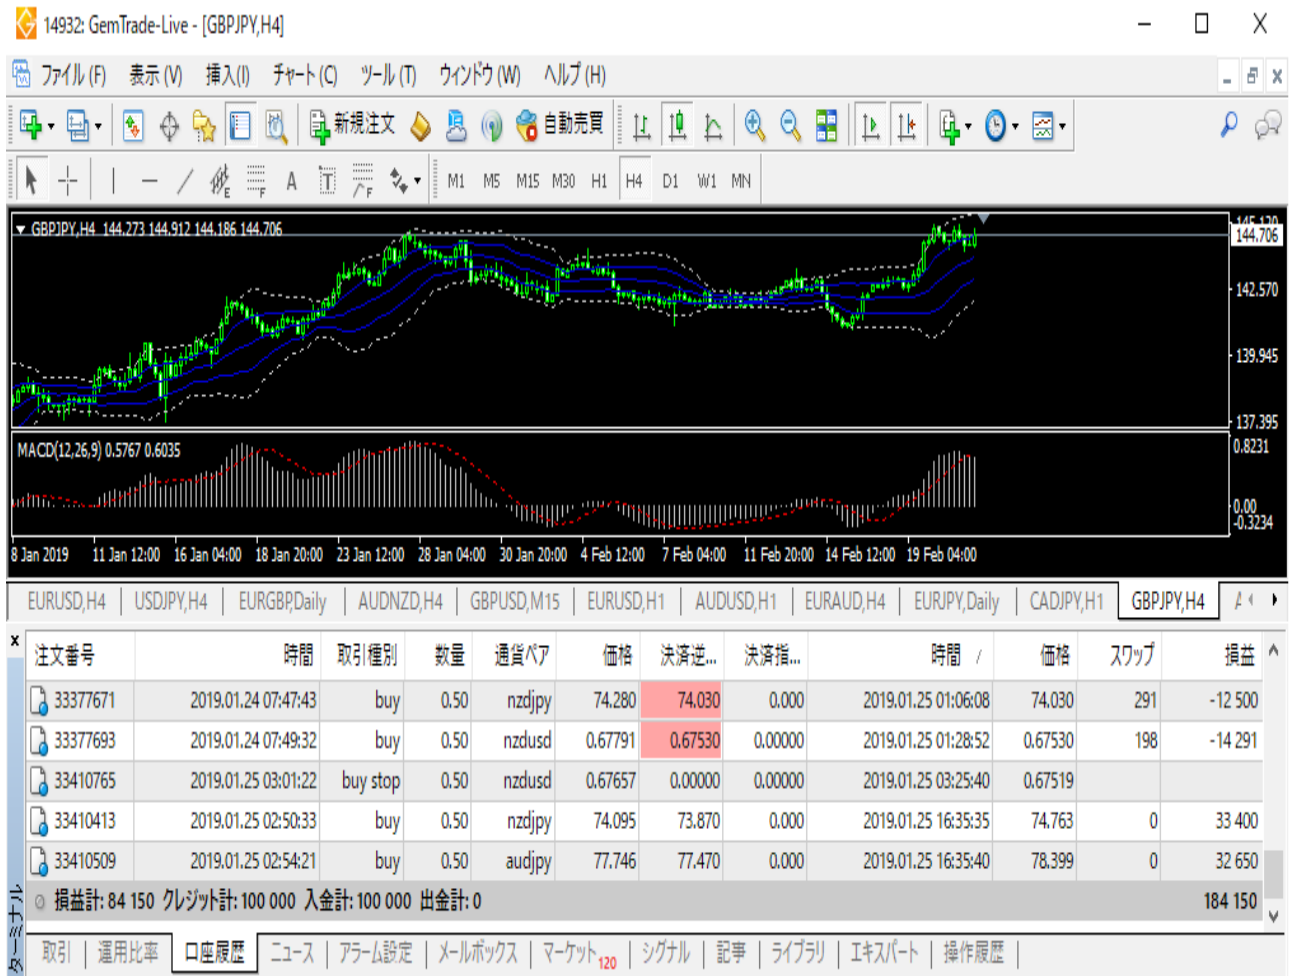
14932: GemTrade-Live - [GBPJPY,H4]

ファイル(F) 表示(V) 挿入(I) チャート(C) ツール(T) ウィンドウ(W) ヘルプ(H)

新規注文 自動売買

M1 M5 M15 M30 H1 H4 D1 W1 MN

GBPJPY,H4 144.273 144.912 144.186 144.706

145.120
144.706
142.570
139.945
137.395

MACD(12,26,9) 0.5767 0.6035

0.8231
0.00
-0.3234

8 Jan 2019 11 Jan 12:00 16 Jan 04:00 18 Jan 20:00 23 Jan 12:00 28 Jan 04:00 30 Jan 20:00 4 Feb 12:00 7 Feb 04:00 11 Feb 20:00 14 Feb 12:00 19 Feb 04:00

EURUSD,H4 | USDJPY,H4 | EURGBP,Daily | AUDNZD,H4 | GBPUSD,M15 | EURUSD,H1 | AUDUSD,H1 | EURAUD,H4 | EURJPY,Daily | CADJPY,H1 | GBPJPY,H4

| 注文番号 | 時間 | 取引種別 | 数量 | 通貨ペア | 価格 | 決済逆... | 決済指... | 時間 | 価格 | スワップ | 損益 |
|---|---|---|---|---|---|---|---|---|---|---|---|
| 33377671 | 2019.01.24 07:47:43 | buy | 0.50 | nzdjpy | 74.280 | 74.030 | 0.000 | 2019.01.25 01:06:08 | 74.030 | 291 | -12 500 |
| 33377693 | 2019.01.24 07:49:32 | buy | 0.50 | nzdusd | 0.67791 | 0.67530 | 0.00000 | 2019.01.25 01:28:52 | 0.67530 | 198 | -14 291 |
| 33410765 | 2019.01.25 03:01:22 | buy stop | 0.50 | nzdusd | 0.67657 | 0.00000 | 0.00000 | 2019.01.25 03:25:40 | 0.67519 | | |
| 33410413 | 2019.01.25 02:50:33 | buy | 0.50 | nzdjpy | 74.095 | 73.870 | 0.000 | 2019.01.25 16:35:35 | 74.763 | 0 | 33 400 |
| 33410509 | 2019.01.25 02:54:21 | buy | 0.50 | audjpy | 77.746 | 77.470 | 0.000 | 2019.01.25 16:35:40 | 78.399 | 0 | 32 650 |

損益計: 84 150 クレジット計: 100 000 入金計: 100 000 出金計: 0 184 150

ターミナル

取引 | 運用比率 | 口座履歴 | ニュース | アラーム設定 | メールボックス | マーケット 120 | シグナル | 記事 | ライブラリ | エキスパート | 操作履歴